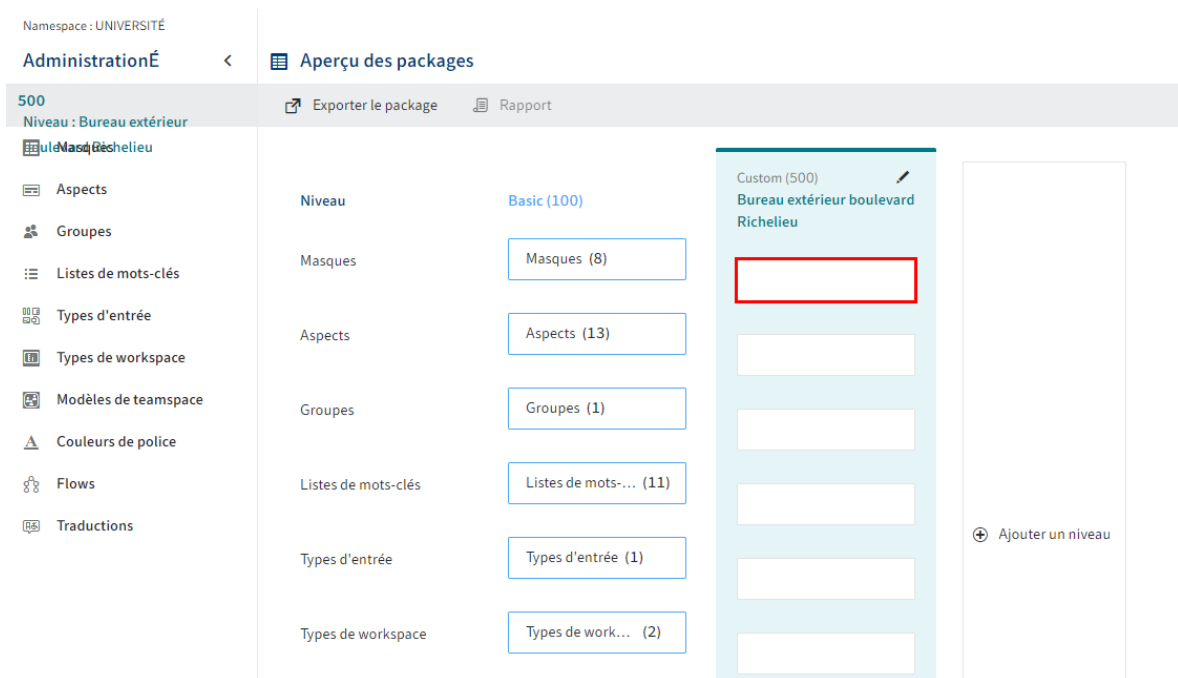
Namespace : UNIVERSITÉ

AdministrationÉ

500
Niveau : Bureau extérieur boulevard Richelieu

Masques
Aspects
Groupes
Listes de mots-clés
Types d'entrée
Types de workspace
Modèles de teamspace
Couleurs de police
Flows
Traductions

Aperçu des packages

Exporter le package
Rapport

| Niveau | Basic (100) | Custom (500) Bureau extérieur boulevard Richelieu |
|---|---|---|
| Masques | Masques (8) | |
| Aspects | Aspects (13) | |
| Groupes | Groupes (1) | |
| Listes de mots-clés | Listes de mots-... (11) | |
| Types d'entrée | Types d'entrée (1) | |
| Types de workspace | Types de work... (2) | |

Ajouter un niveau